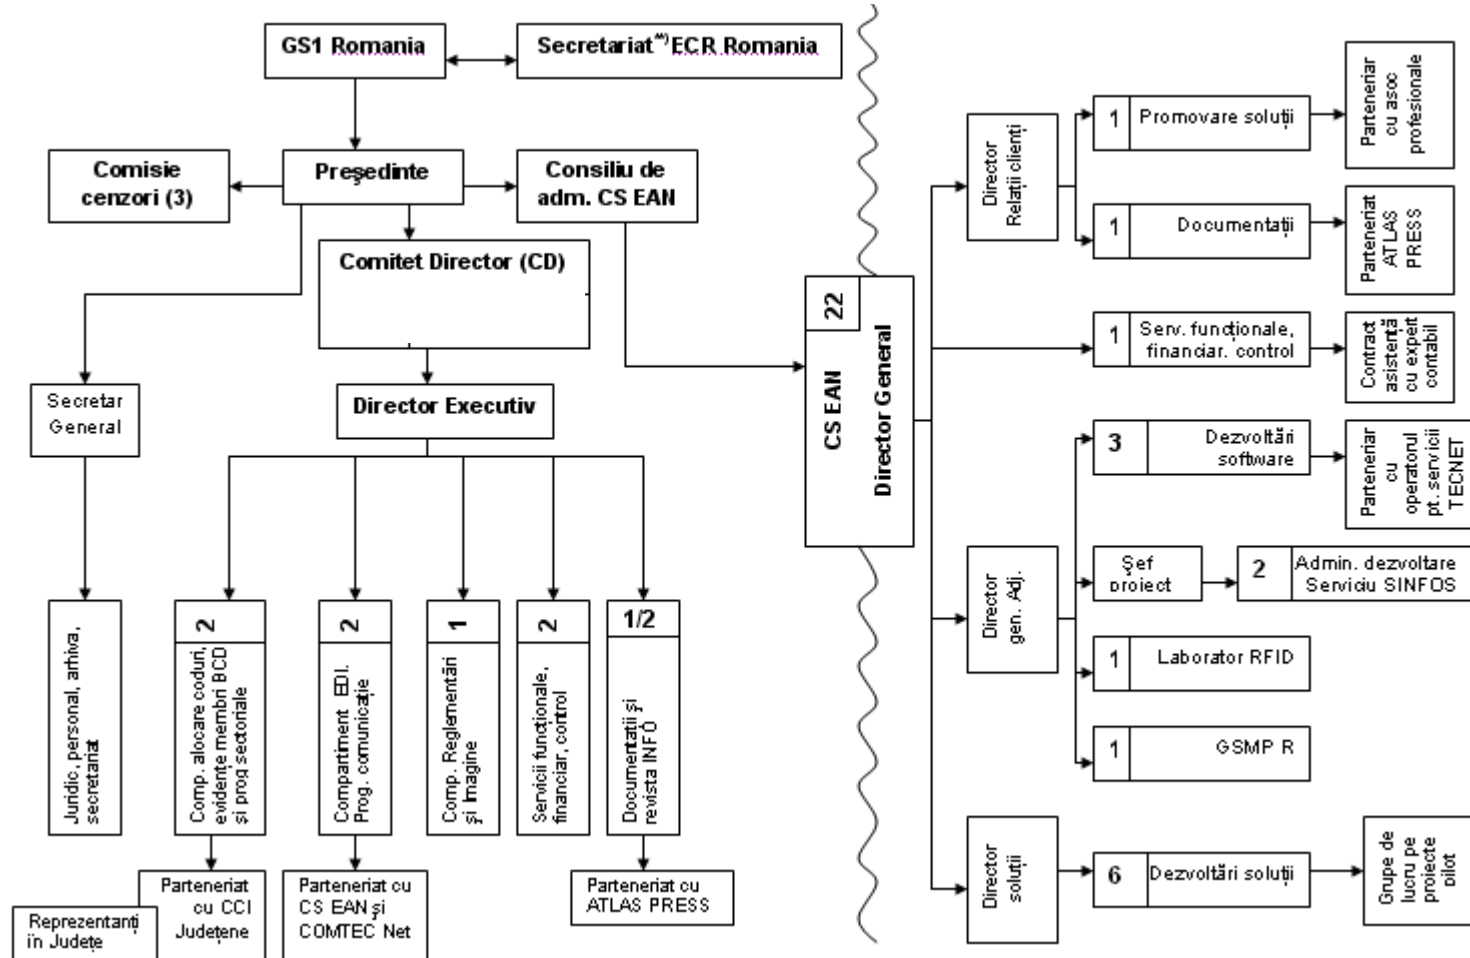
GS1 Romania

Secretariat*) ECR Romania

Comisie cenzori (3)

Preşedinte

Consiliu de adm. CS EAN

Comitet Director (CD)

Secretar General

Director Executiv

Juridic, personal, arhiva, secretariat

2
Comp. alocare coduri, evidente membri BCD și prog sectoriale

2
Compartiment EDI. Prog. comunicație

1
Comp. Reglementări și Imagine

2
Servicii funcționale, financiar, control

1/2
Documentații și revista INFO

Parteneriat cu CCI Județene

Reprezentanți în Județe

Parteneriat cu CS EAN și COMTEC Net

Parteneriat cu ATLAS PRESS

22
CS EAN
Director General

Director Relații clienți

1 Promovare soluții

Parteneriat cu asoc profesionale

1 Documentații

Parteneriat ATLAS PRESS

1 Serv. funcționale, financiar. control

Contract asistență cu expert contabil

3 Dezvoltări software

Parteneriat cu operatorul pt. servicii TECNET

Director gen. Adj.

Şef proiect

2 Admin. dezvoltare Serviciu SINFOS

1 Laborator RFID

1 GSMP R

Director soluții

6 Dezvoltări soluții

Grupe de lucru pe proiecte pilot